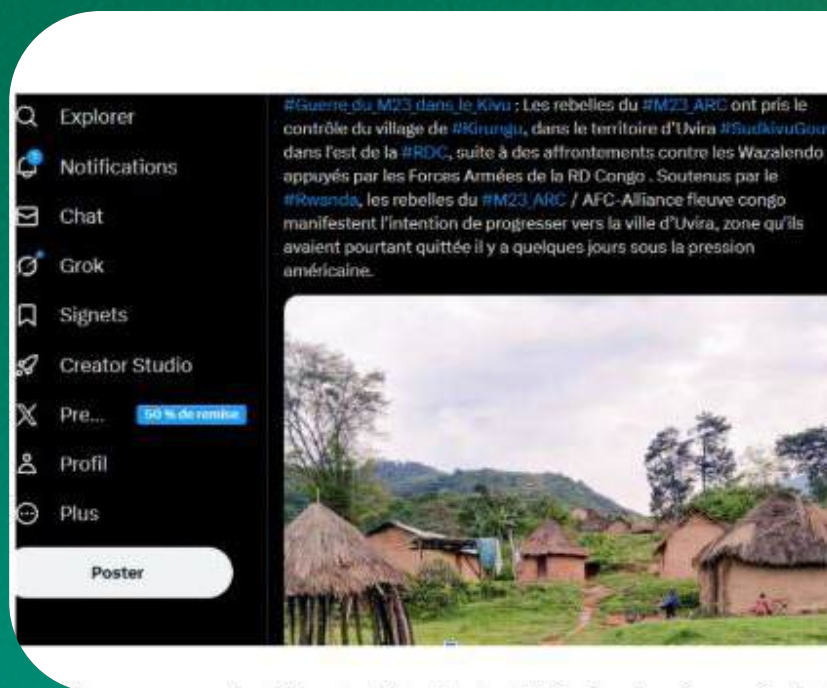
Explorer

Notifications

Chat

Grok

Signets

Creator Studio

Pre...

50 % de remise

Profil

Plus

Poster

#Guerre_du_M23_dans_le_Kivu : Les rebelles du #M23_ARC ont pris le contrôle du village de #Kirungu, dans le territoire d'Uvira #SudkivuGou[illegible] dans l'est de la #RDC, suite à des affrontements contre les Wazalendo appuyés par les Forces Armées de la RD Congo . Soutenus par le #Rwanda, les rebelles du #M23_ARC / AFC-Alliance fleuve congo manifestent l'intention de progresser vers la ville d'Uvira, zone qu'ils avaient pourtant quittée il y a quelques jours sous la pression américaine.